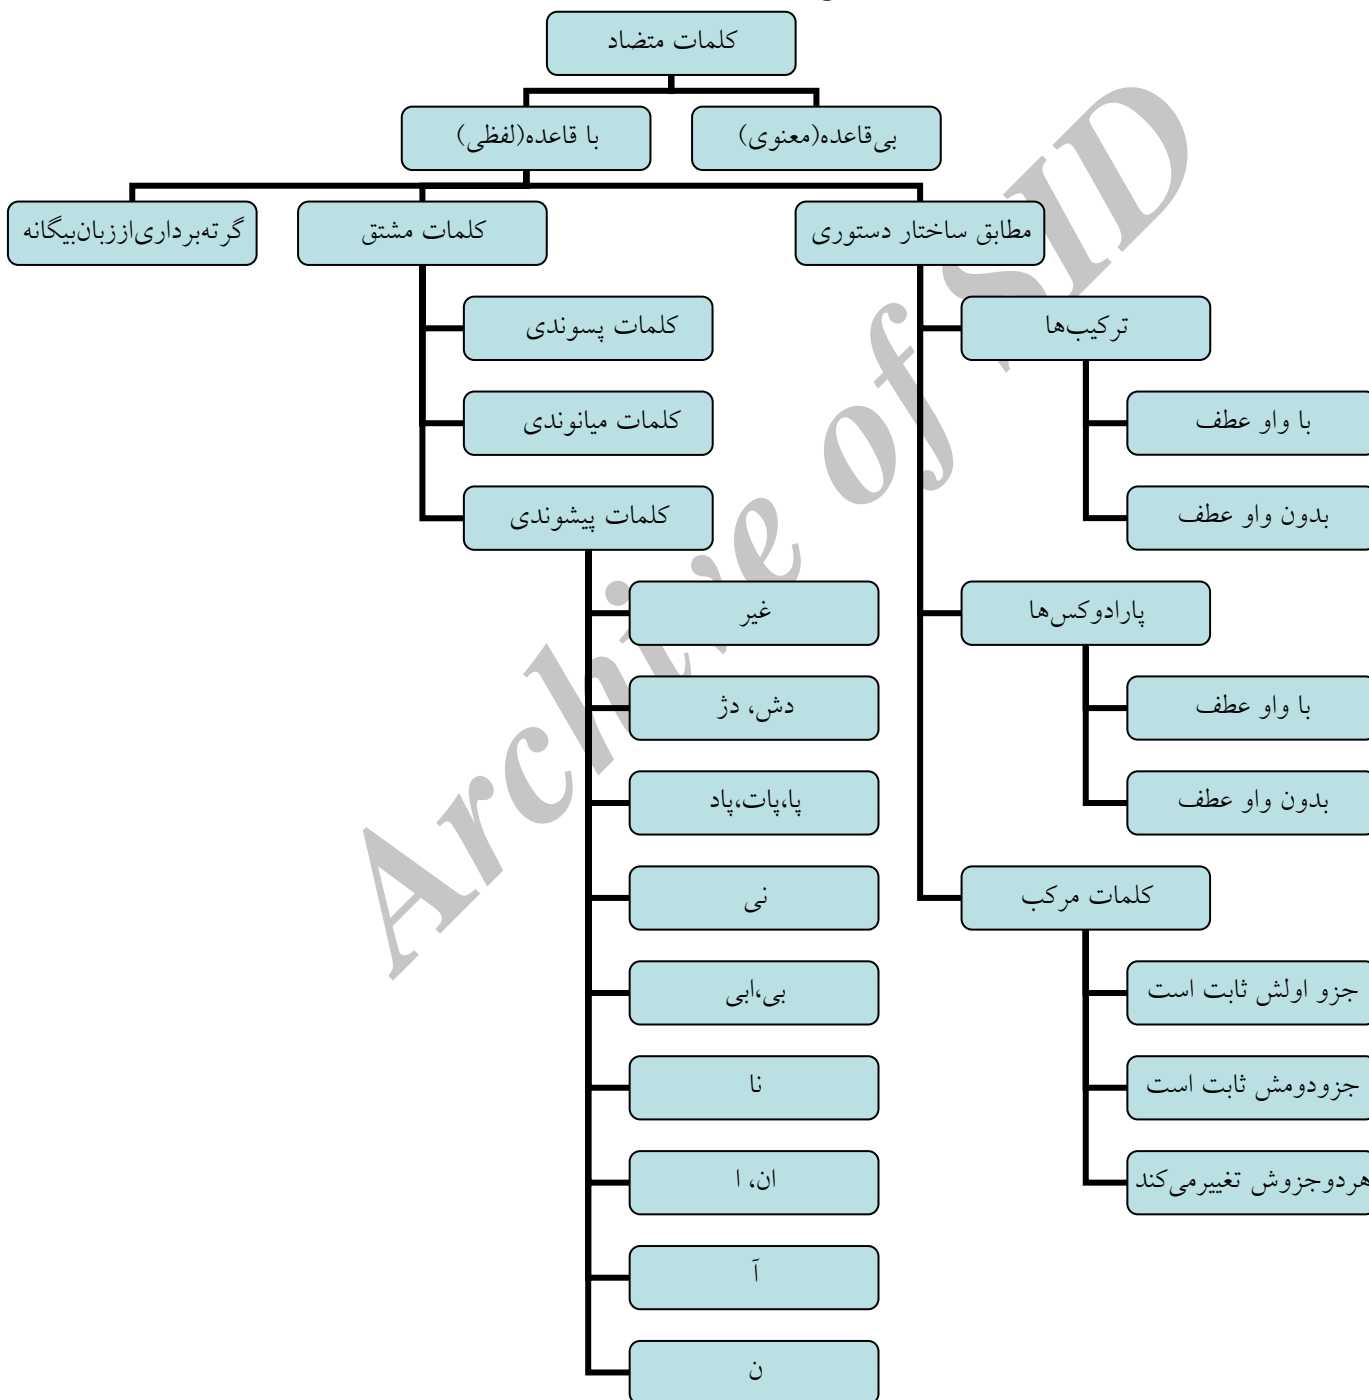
کلمات متضاد

بی‌قاعده(معنوی)

با قاعده(لفظی)

مطابق ساختار دستوری

کلمات مشتق

گرته‌برداری‌اززبان‌بیگانه

ترکیب‌ها

با واو عطف

بدون واو عطف

پارادوکس‌ها

با واو عطف

بدون واو عطف

کلمات مرکب

جزو اولش ثابت است

جزودومش ثابت است

هردوجزوش تغییرمی‌کند

کلمات پسوندی

کلمات میانوندی

کلمات پیشوندی

غیر

دش، دژ

پا،پات،پاد

نی

بی،ابی

نا

ان، ا

آ

ن

Archive of SID